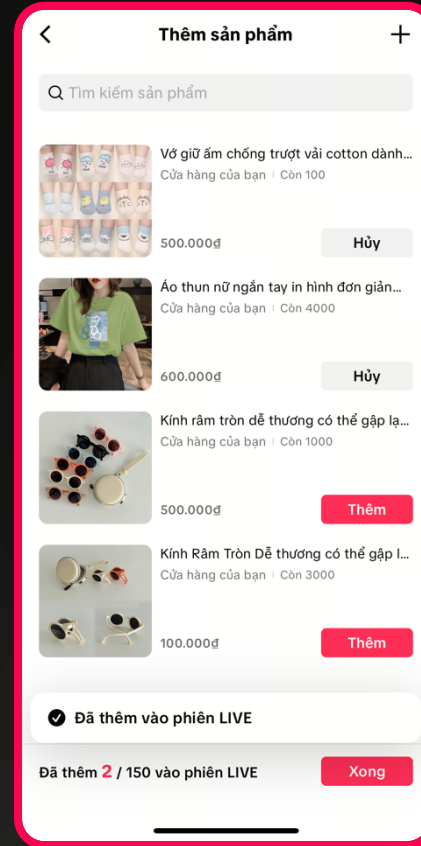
Thêm sản phẩm

Tìm kiếm sản phẩm

Vớ giữ ấm chống trượt vải cotton dành...
Cửa hàng của bạn | Còn 100
500.000đ
Hủy

Áo thun nữ ngắn tay in hình đơn giản...
Cửa hàng của bạn | Còn 4000
600.000đ
Hủy

Kính râm tròn dễ thương có thể gập lạ...
Cửa hàng của bạn | Còn 1000
500.000đ
Thêm

Kính Râm Tròn Dễ thương có thể gập l...
Cửa hàng của bạn | Còn 3000
100.000đ
Thêm

Đã thêm vào phiên LIVE

Đã thêm 2 / 150 vào phiên LIVE
Xong